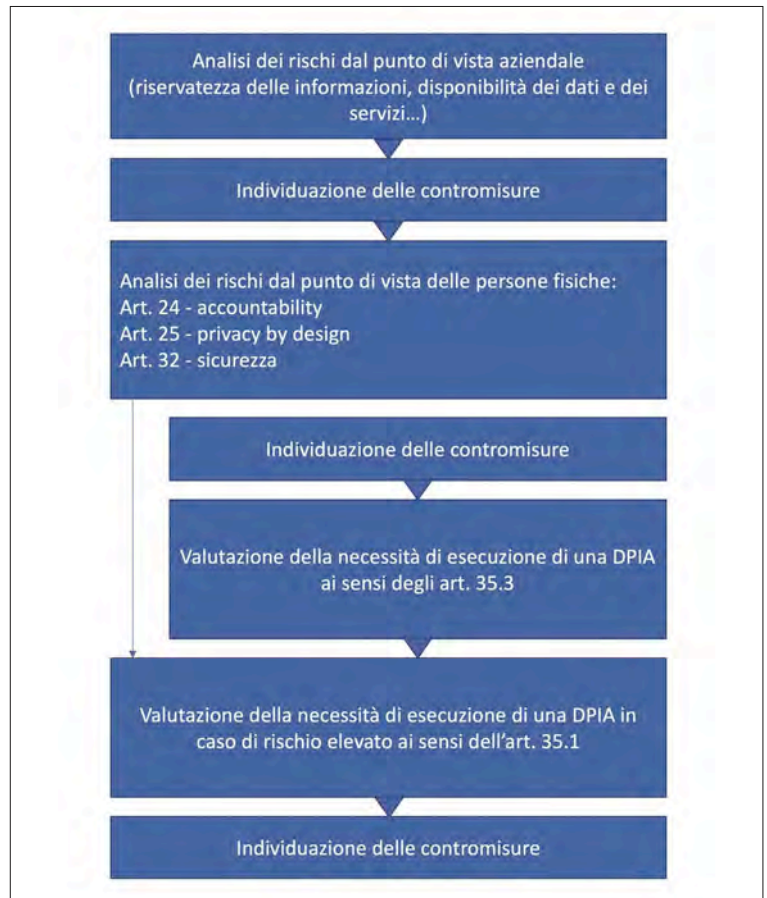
Analisi dei rischi dal punto di vista aziendale (riservatezza delle informazioni, disponibilità dei dati e dei servizi…)

Individuazione delle contromisure

Analisi dei rischi dal punto di vista delle persone fisiche:
Art. 24 - accountability
Art. 25 - privacy by design
Art. 32 - sicurezza

Individuazione delle contromisure

Valutazione della necessità di esecuzione di una DPIA ai sensi degli art. 35.3

Valutazione della necessità di esecuzione di una DPIA in caso di rischio elevato ai sensi dell'art. 35.1

Individuazione delle contromisure